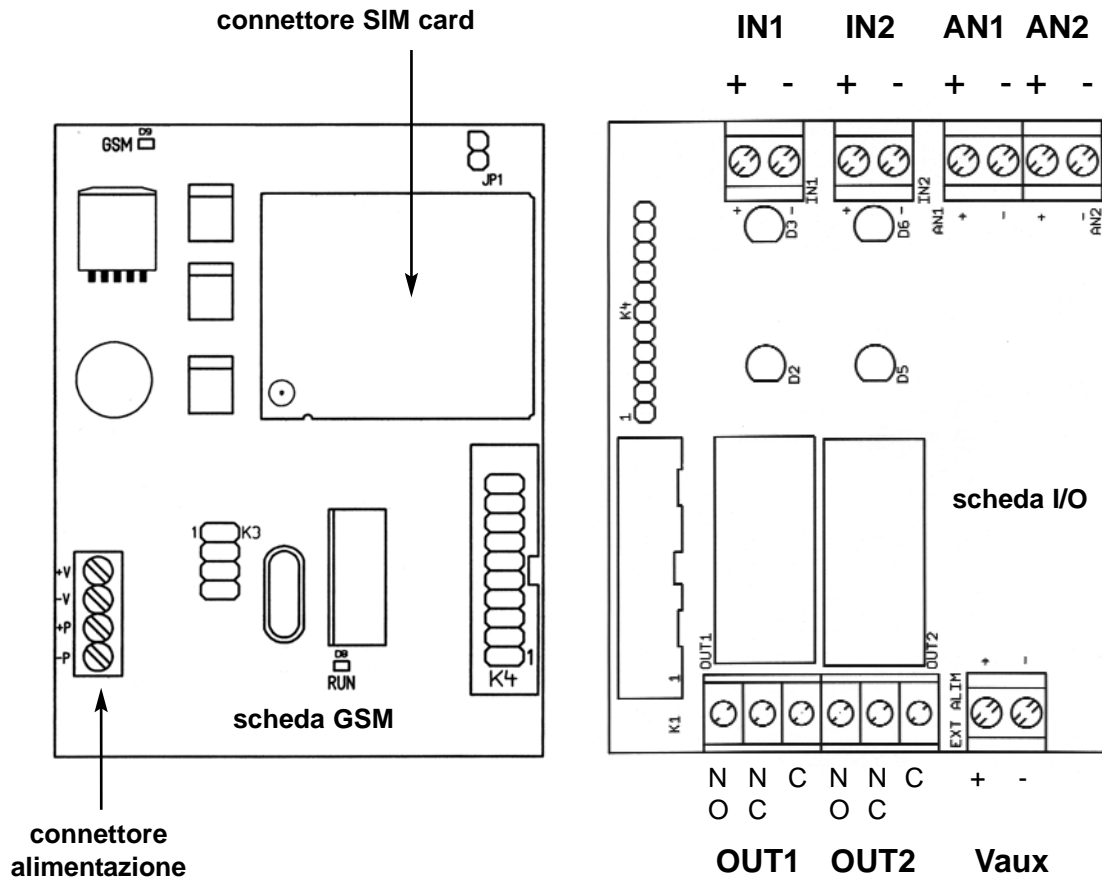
connettore SIM card

IN1 IN2 AN1 AN2

+ - + - + - + -

GSM D9

JP1

1 K3

+V
-V
+P
-P

D8
RUN

K4
1

scheda GSM

connettore alimentazione

IN1
+ D3 -
IN2
+ D6 -
AN1 + - + - AN2

K4
1

D2
D5

scheda I/O

OUT1
1
K1
OUT2
EXT ALIM
+ -

N O
N C
C
N O
N C
C
+
-

OUT1 OUT2 Vaux